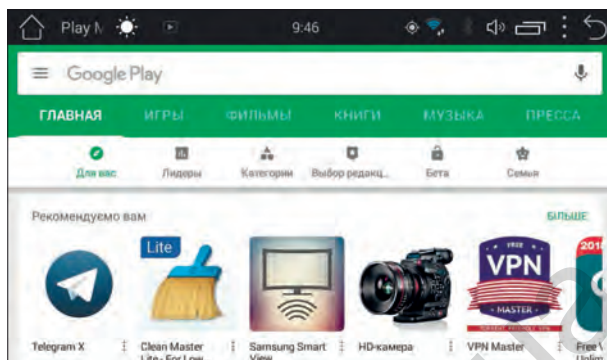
Play M

9:46

Google Play

ГЛАВНАЯ ИГРЫ ФИЛЬМЫ КНИГИ МУЗЫКА ПРЕССА

Для вас Лидеры Категории Выбор редакц... Бета Семья

Рекомендуемо вам

БОЛЬШЕ

Lite

FREE VPN MASTER

201

Telegram X

Clean Master Lite- For Low

Samsung Smart View

HD-камера

VPN Master

Free V Unlim